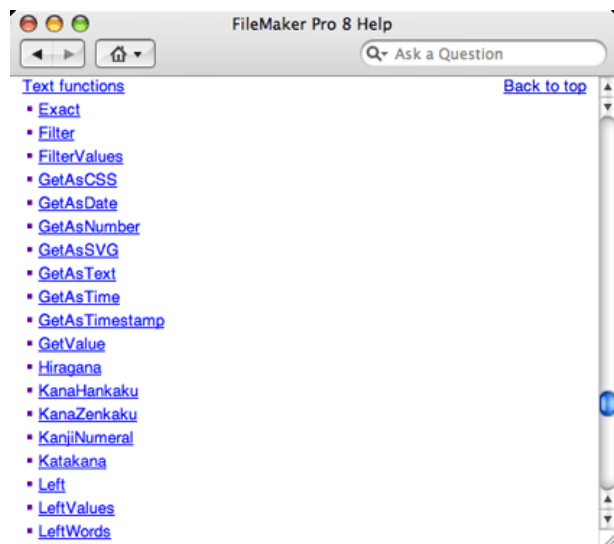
FileMaker Pro 8 Help

Ask a Question

Text functions

Back to top

- Exact
- Filter
- FilterValues
- GetAsCSS
- GetAsDate
- GetAsNumber
- GetAsSVG
- GetAsText
- GetAsTime
- GetAsTimestamp
- GetValue
- Hiragana
- KanaHankaku
- KanaZenkaku
- KanjiNumeral
- Katakana
- Left
- LeftValues
- LeftWords